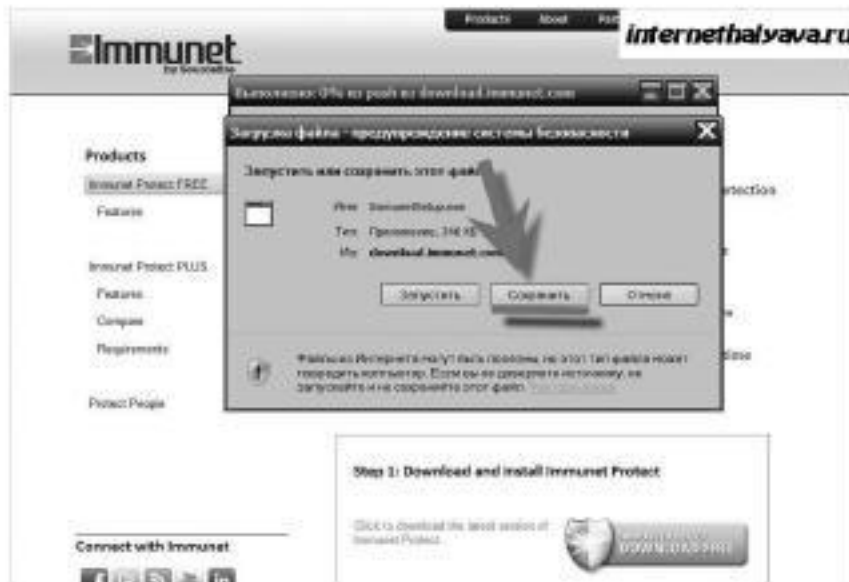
Products About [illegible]

internethalyava.ru

Immunet
for Sourcefire

Выполнено: 0% из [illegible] из download.immunet.com

Загрузка файла - предупреждение системы безопасности

Запустить или сохранить этот файл?

Имя: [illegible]
Тип: Приложение, 346 КБ
Из: download.immunet.com

Запустить Сохранить Отмена

Файлы из Интернета могут быть полезны, но этот тип файла может повредить компьютер. Если вы не доверяете источнику, не запускайте и не сохраняйте этот файл. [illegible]

Products
Immunet Protect FREE
Features

Immunet Protect PLUS
Features
Compare
Requirements

Protect People

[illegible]otection

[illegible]

Step 1: Download and install Immunet Protect

Click to download the latest version of Immunet Protect.

DOWNLOAD NOW

Connect with Immunet